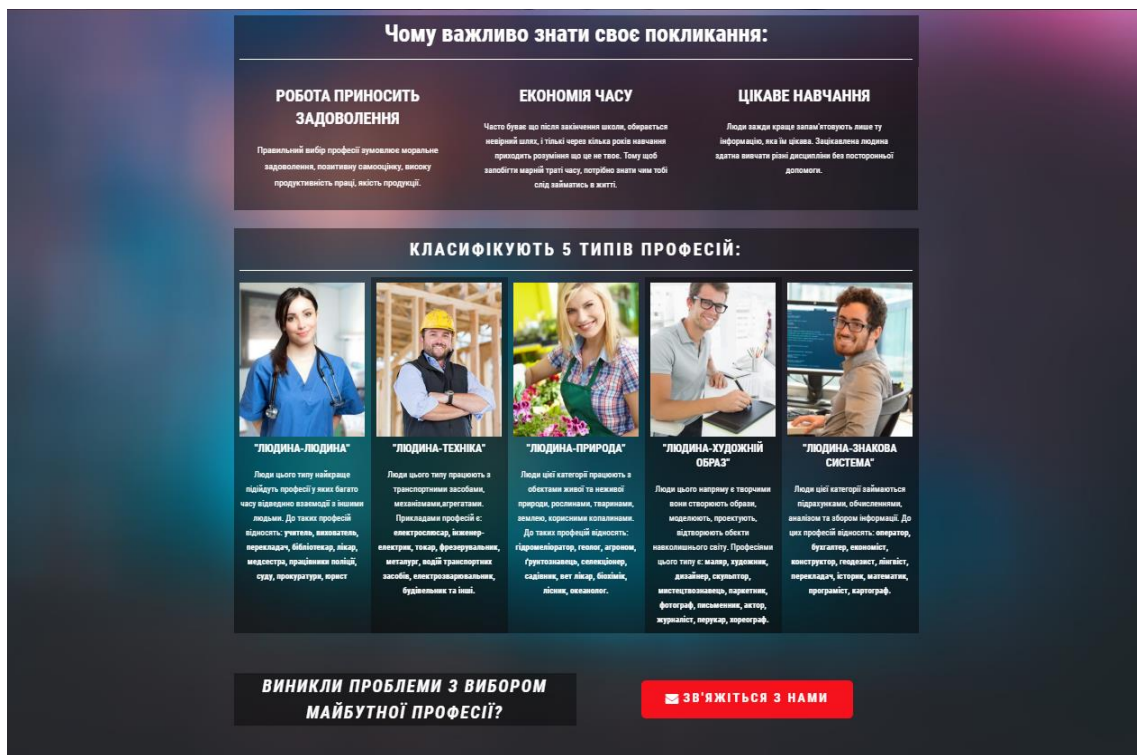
Чому важливо знати своє покликання:

РОБОТА ПРИНОСИТЬ ЗАДОВОЛЕННЯ

Правильний вибір професії зумовлює моральне задоволення, позитивну самооцінку, високу продуктивність праці, якість продукції.

ЕКОНОМІЯ ЧАСУ

Часто буває що після закінчення школи, обирається невірний шлях, і тільки через кілька років навчання приходить розуміння що це не твоє. Тому щоб запобігти марній траті часу, потрібно знати чим тобі слід займатись в житті.

ЦІКАВЕ НАВЧАННЯ

Люди завжди краще запам'ятовують лише ту інформацію, яка їм цікава. Зацікавлена людина здатна вивчати різні дисципліни без сторонньої допомоги.

КЛАСИФІКУЮТЬ 5 ТИПІВ ПРОФЕСІЙ:

"ЛЮДИНА-ЛЮДИНА"

Люди цього типу найкраще підійдуть професії у яких багато часу відведено взаємодії з іншими людьми. До таких професій відносять: учитель, вихователь, перекладач, бібліотекар, лікар, медсестра, працівники поліції, суду, прокуратури, юрист

"ЛЮДИНА-ТЕХНІКА"

Люди цього типу працюють з транспортними засобами, механізмами,агрегатами. Прикладами професій є: електрослюсар, інженер-електрик, токар, фрезерувальник, металург, водій транспортних засобів, електрозварювальник, будівельник та інші.

"ЛЮДИНА-ПРИРОДА"

Люди цієї категорії працюють з об'єктами живої та неживої природи, рослинами, тваринами, землею, корисними копалинами. До таких професій відносять: гідромеліоратор, геолог, агроном, ґрунтознавець, селекціонер, садівник, вет лікар, біохімік, лісник, океанолог.

"ЛЮДИНА-ХУДОЖНІЙ ОБРАЗ"

Люди цього напряму є творчими вони створюють образи, моделюють, проектують, відтворюють об'єкти навколишнього світу. Професіями цього типу є: маляр, художник, дизайнер, скульптор, мистецтвознавець, паркетник, фотограф, письменник, актор, журналіст, перукар, хореограф.

"ЛЮДИНА-ЗНАКОВА СИСТЕМА"

Люди цієї категорії займаються підрахунками, обчисленнями, аналізом та збором інформації. До цих професій відносять: оператор, бухгалтер, економіст, конструктор, геодезист, лінгвіст, перекладач, історик, математик, програміст, картограф.

ВИНИКЛИ ПРОБЛЕМИ З ВИБОРОМ МАЙБУТНОЇ ПРОФЕСІЇ?

ЗВ'ЯЖІТЬСЯ З НАМИ